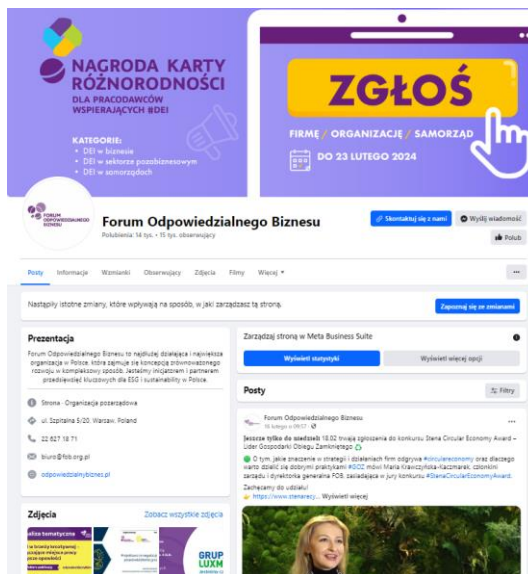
NAGRODA KARTY RÓŻNORODNOŚCI
DLA PRACODAWCÓW WSPIERAJĄCYCH #DEI

KATEGORIE:
• DEI w biznesie
• DEI w sektorze pozabiznesowym
• DEI w samorządach

ZGŁOŚ

FIRMĘ / ORGANIZACJĘ / SAMORZĄD

DO 23 LUTEGO 2024

FORUM ODPOWIEDZIALNEGO BIZNESU

Forum Odpowiedzialnego Biznesu
Polubienia: 14 tys. • 15 tys. obserwujących

Skontaktuj się z nami
Wyślij wiadomość
Polub

Posty Informacje Wzmianki Obserwujący Zdjęcia Filmy Więcej ▾

...

Nastąpiły istotne zmiany, które wpływają na sposób, w jaki zarządzasz tą stroną.

Zapoznaj się ze zmianami

Prezentacja

Forum Odpowiedzialnego Biznesu to najdłużej działająca i największa organizacja w Polsce, która zajmuje się koncepcją odpowiedzialnego rozwoju w kompleksowy sposób. Jesteśmy inicjatorem i partnerem przedsięwzięć kluczowych dla ESG i sustainability w Polsce.

Strona · Organizacja pozarządowa

ul. Szpitalna 5/20, Warsaw, Poland

22 627 18 71

biuro@fob.org.pl

odpowiedzialnybiznes.pl

Zdjęcia

Zobacz wszystkie zdjęcia

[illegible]

GRUP LUXM

Zarządzaj stroną w Meta Business Suite

Wyświetl statystyki

Wyświetl więcej opcji

Posty

Filtry

Forum Odpowiedzialnego Biznesu
16 lutego o 09:57 ·

...

Jeszcze tylko do niedzieli 18.02 trwają zgłoszenia do konkursu Stena Circular Economy Award – Lider Gospodarki Obiegu Zamkniętego ♻

O tym, jakie znaczenie w strategii i działaniach firm odgrywa #circulareconomy oraz dlaczego warto dzielić się dobrymi praktykami #GOZ mówi Maria Krawczyńska-Kaczmarek, członkini zarządu i dyrektorka generalna FOB, zasiadająca w jury konkursu #StenaCircularEconomyAward.

Zachęcamy do udziału!
👉 https://www.stenarecy... Wyświetl więcej